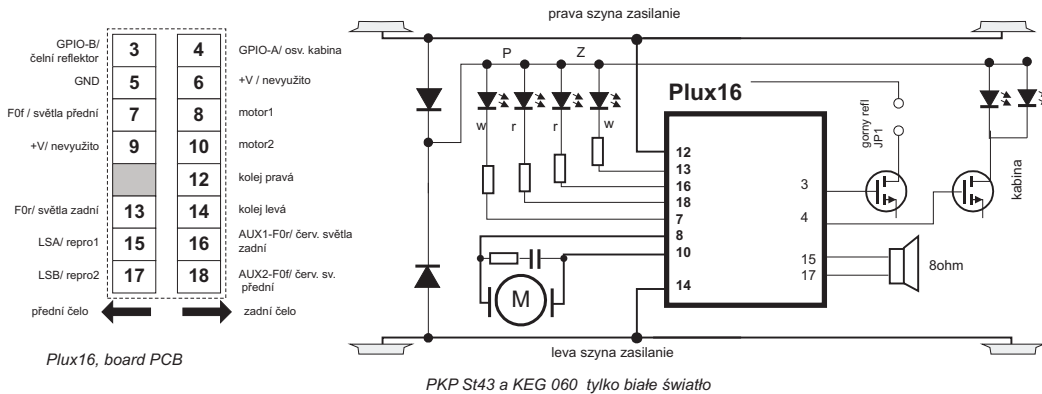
| | | | | |
|---|---|---|---|---|
| GPIO-B/ čelní reflektor | 3 | 4 | GPIO-A/ osv. kabina |
| GND | 5 | 6 | +V / nevyužito |
| F0f / světla přední | 7 | 8 | motor1 |
| +V/ nevyužito | 9 | 10 | motor2 |
| | | 12 | kolej pravá |
| F0r/ světla zadní | 13 | 14 | kolej levá |
| LSA/ repro1 | 15 | 16 | AUX1-F0r/ červ. světla zadní |
| LSB/ repro2 | 17 | 18 | AUX2-F0f/ červ. sv. přední |

přední čelo

zadní čelo

Plux16, board PCB

prava szyna zasilanie

P

Z

w

r

r

w

Plux16

gorny refl JP1

kabina

12
13
16
18
7
8
10
14

3
4
15
17

M

8ohm

leva szyna zasilanie

PKP St43 a KEG 060 tylko białe światło